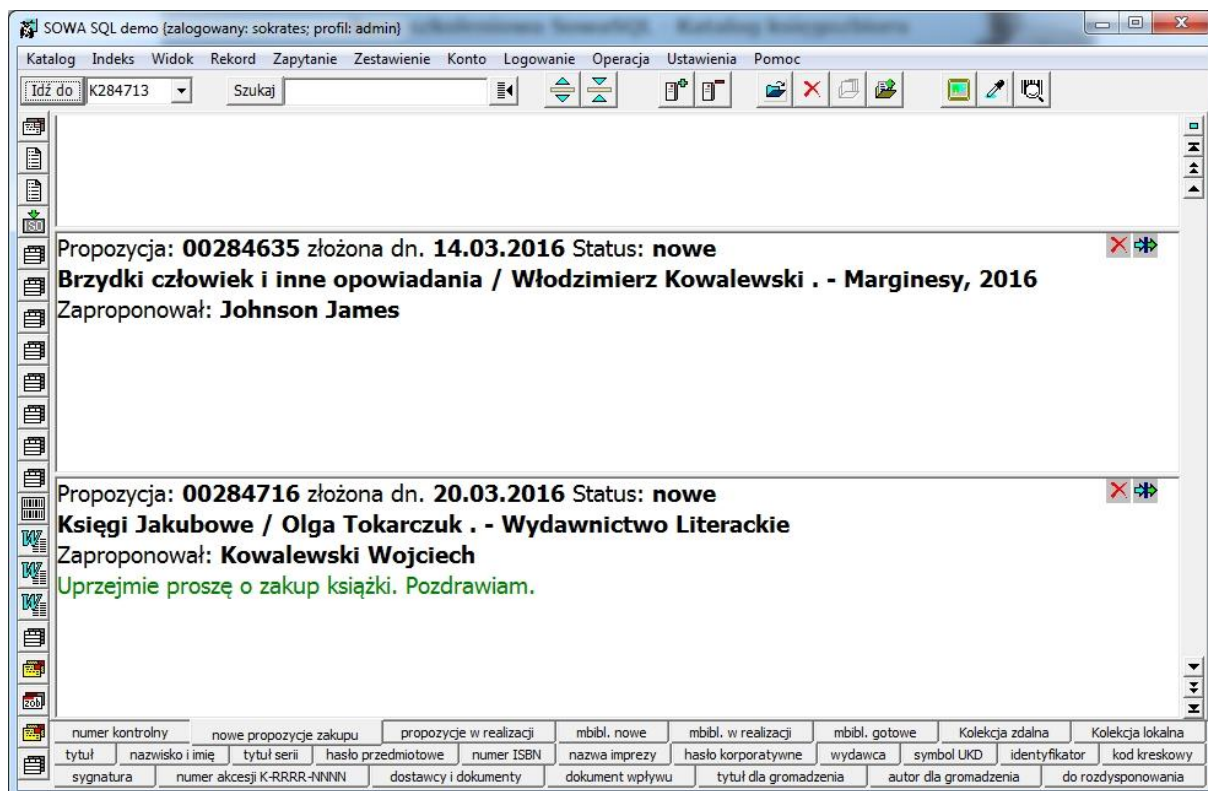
SOWA SQL demo (zalogowany: sokrates; profil: admin)

Katalog Indeks Widok Rekord Zapytanie Zestawienie Konto Logowanie Operacja Ustawienia Pomoc

Idź do K284713 Szukaj

Propozycja: 00284635 złożona dn. 14.03.2016 Status: nowe
Brzydki człowiek i inne opowiadania / Włodzimierz Kowalewski . - Marginesy, 2016
Zaproponował: Johnson James

Propozycja: 00284716 złożona dn. 20.03.2016 Status: nowe
Księgi Jakubowe / Olga Tokarczuk . - Wydawnictwo Literackie
Zaproponował: Kowalewski Wojciech
Uprzejmie proszę o zakup książki. Pozdrawiam.

numer kontrolny | nowe propozycje zakupu | propozycje w realizacji | mbibl. nowe | mbibl. w realizacji | mbibl. gotowe | Kolekcja zdalna | Kolekcja lokalna
tytuł | nazwisko i imię | tytuł serii | hasło przedmiotowe | numer ISBN | nazwa imprezy | hasło korporatywne | wydawca | symbol UKD | identyfikator | kod kreskowy
sygnatura | numer akcesji K-RRRR-NNNN | dostawcy i dokumenty | dokument wpływu | tytuł dla gromadzenia | autor dla gromadzenia | do rozdysponowania